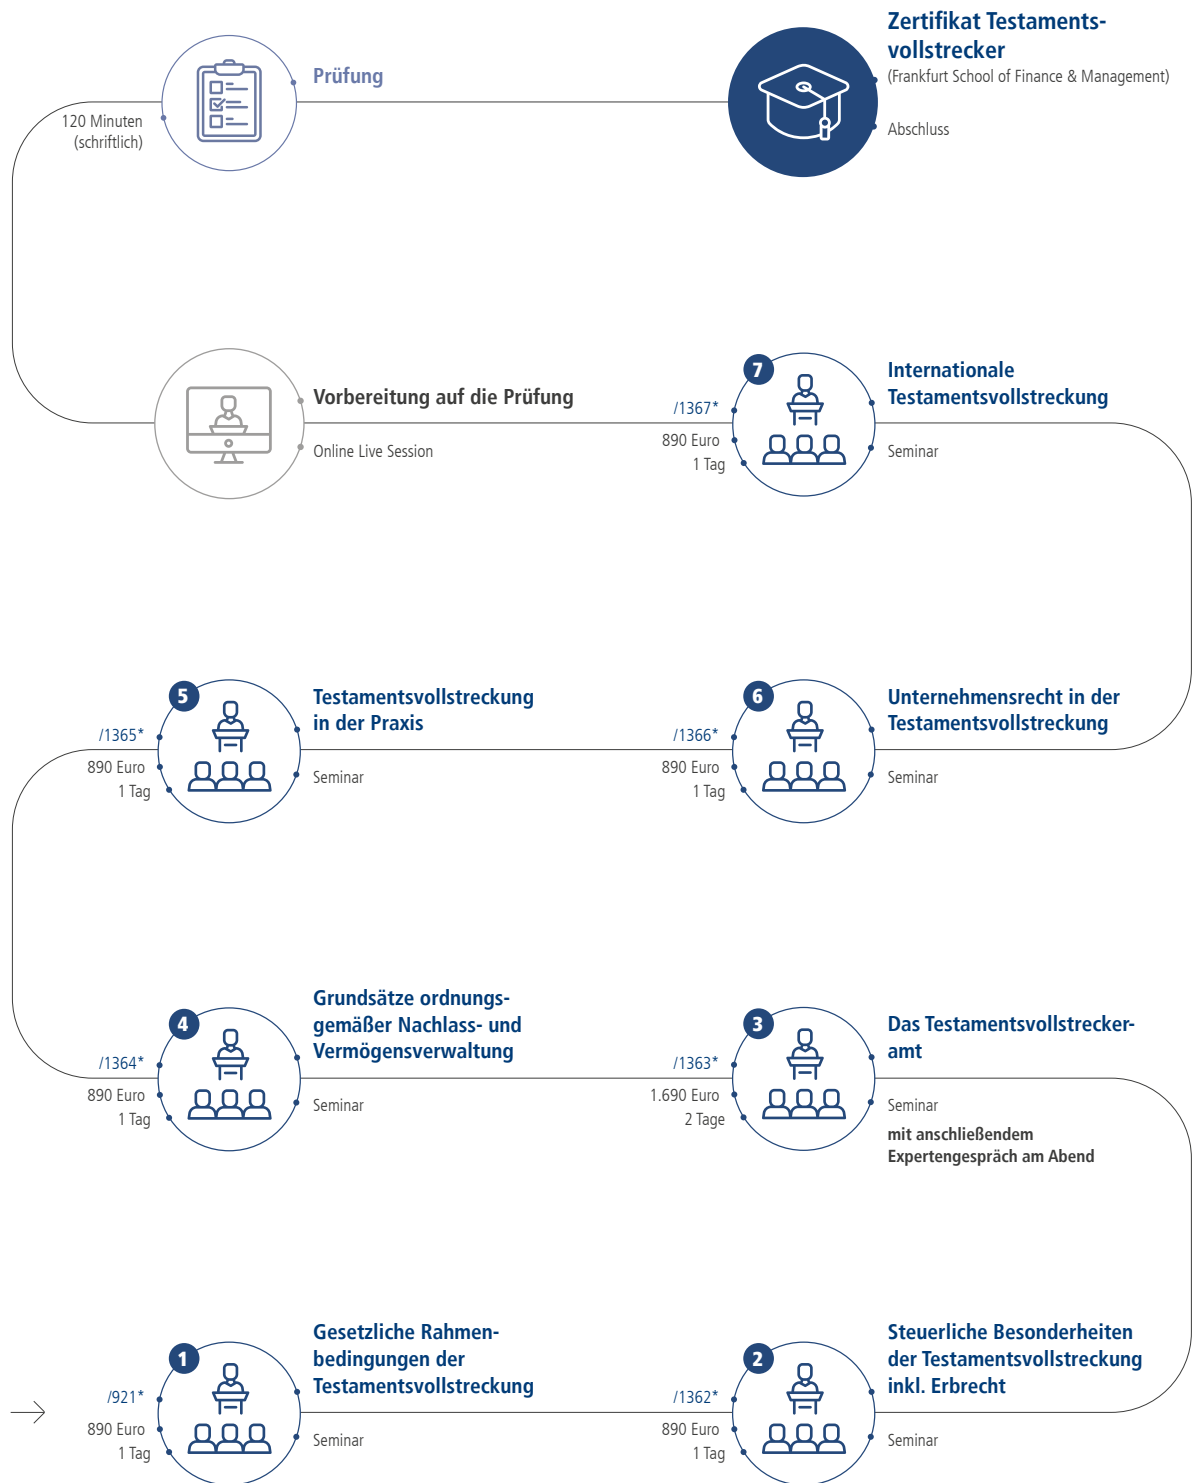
Prüfung

120 Minuten (schriftlich)

Zertifikat Testamentsvollstrecker
(Frankfurt School of Finance & Management)

Abschluss

Vorbereitung auf die Prüfung

Online Live Session

7

/1367*
890 Euro
1 Tag

Internationale Testamentsvollstreckung

Seminar

5

/1365*
890 Euro
1 Tag

Testamentsvollstreckung in der Praxis

Seminar

6

/1366*
890 Euro
1 Tag

Unternehmensrecht in der Testamentsvollstreckung

Seminar

4

/1364*
890 Euro
1 Tag

Grundsätze ordnungsgemäßer Nachlass- und Vermögensverwaltung

Seminar

3

/1363*
1.690 Euro
2 Tage

Das Testamentsvollstreckeramt

Seminar

mit anschließendem Expertengespräch am Abend

1

/921*
890 Euro
1 Tag

Gesetzliche Rahmenbedingungen der Testamentsvollstreckung

Seminar

2

/1362*
890 Euro
1 Tag

Steuerliche Besonderheiten der Testamentsvollstreckung inkl. Erbrecht

Seminar